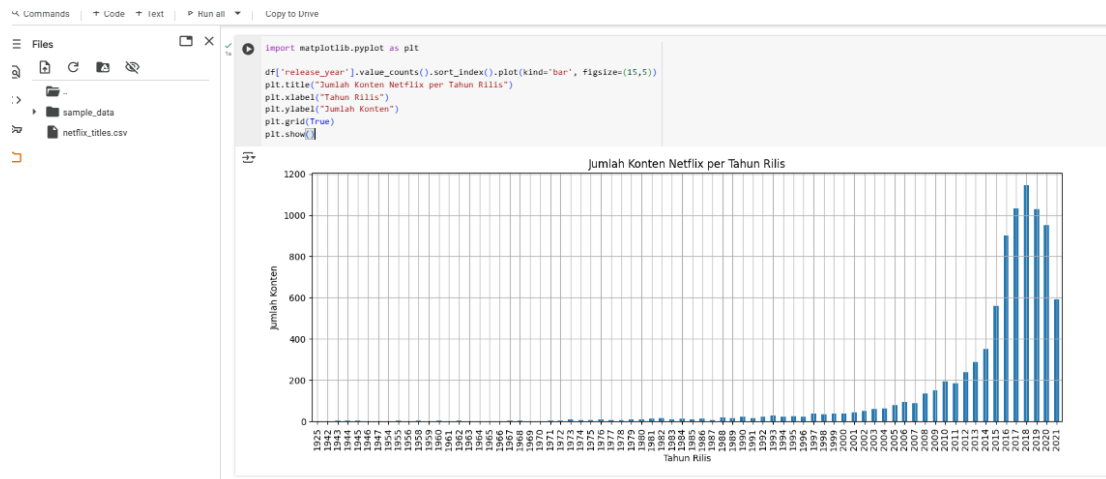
Commands | + Code + Text | ▶ Run all ▾ | Copy to Drive

Files

..
sample_data
netflix_titles.csv

import matplotlib.pyplot as plt

df['release_year'].value_counts().sort_index().plot(kind='bar', figsize=(15,5))
plt.title("Jumlah Konten Netflix per Tahun Rilis")
plt.xlabel("Tahun Rilis")
plt.ylabel("Jumlah Konten")
plt.grid(True)
plt.show()

Jumlah Konten Netflix per Tahun Rilis

1200
1000
800
600
400
200
0

Jumlah Konten

1925 1942 1943 1944 1945 1946 1947 1954 1955 1956 1958 1959 1960 1961 1962 1963 1964 1965 1966 1967 1968 1969 1970 1971 1972 1973 1974 1975 1976 1977 1978 1979 1980 1981 1982 1983 1984 1985 1986 1987 1988 1989 1990 1991 1992 1993 1994 1995 1996 1997 1998 1999 2000 2001 2002 2003 2004 2005 2006 2007 2008 2009 2010 2011 2012 2013 2014 2015 2016 2017 2018 2019 2020 2021

Tahun Rilis